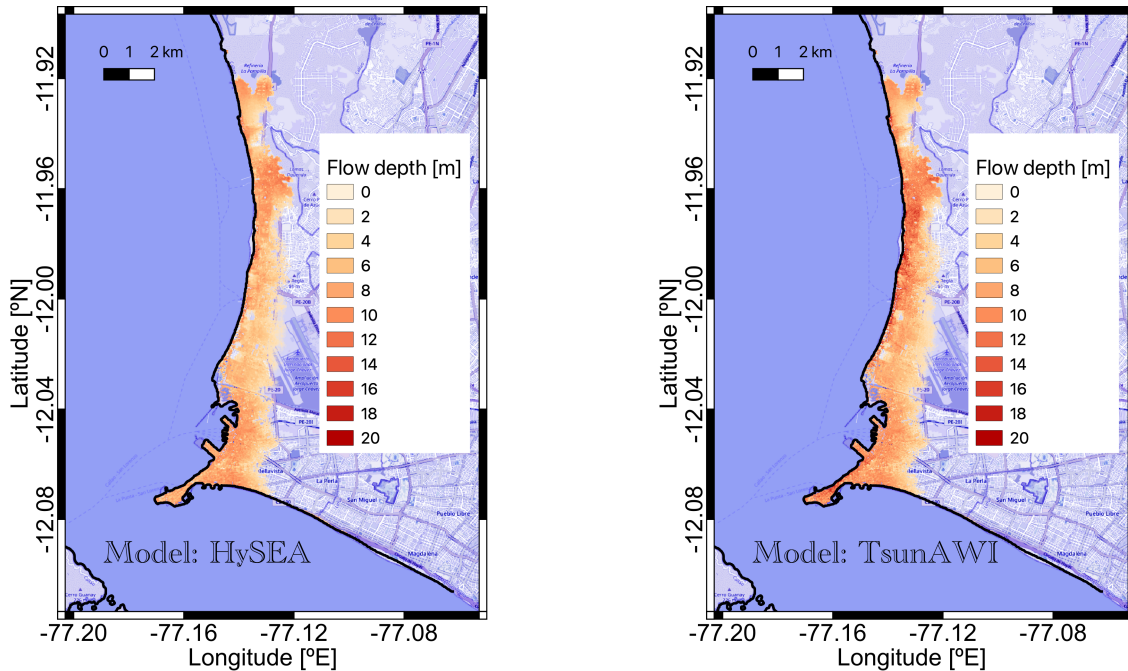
0 1 2 km

-11.92
-11.96
-12.00
-12.04
-12.08

Latitude [°N]

Flow depth [m]
0
2
4
6
8
10
12
14
16
18
20

Model: HySEA

-77.20 -77.16 -77.12 -77.08
Longitude [ºE]

0 1 2 km

-11.92
-11.96
-12.00
-12.04
-12.08

Latitude [°N]

Flow depth [m]
0
2
4
6
8
10
12
14
16
18
20

Model: TsunAWI

-77.20 -77.16 -77.12 -77.08
Longitude [ºE]